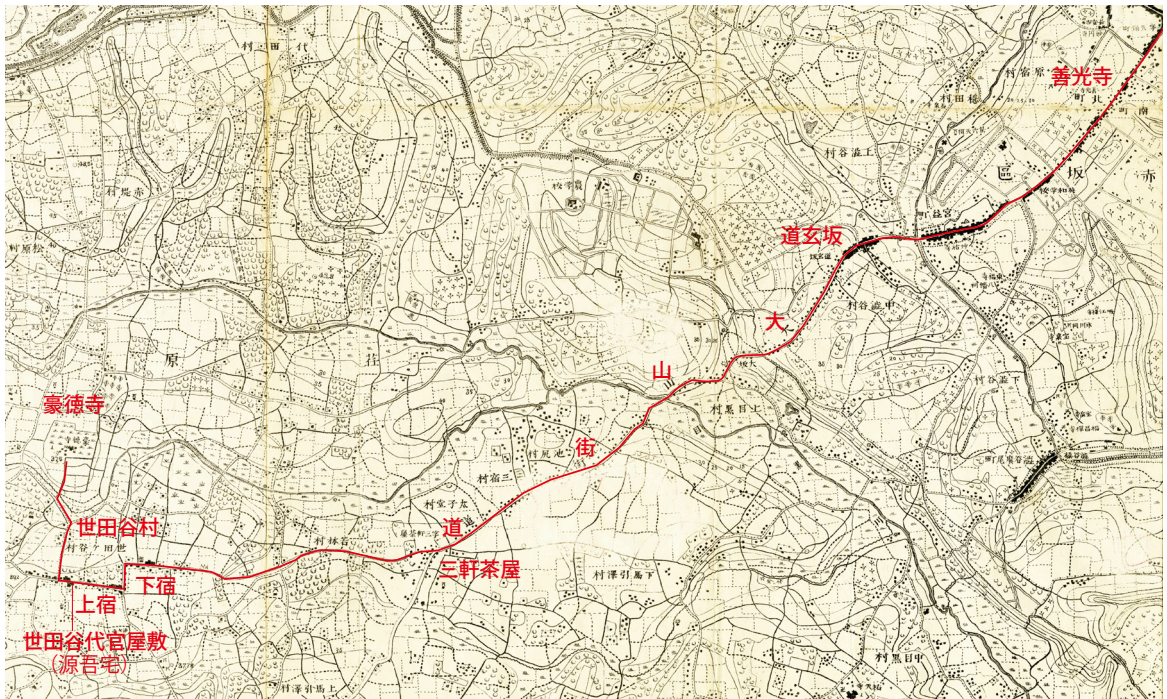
善光寺
道玄坂
大
山
街
道
豪徳寺
世田谷村
下宿
上宿
三軒茶屋
世田谷代官屋敷
(源吾宅)
村田代
村原宿
村田稲
村谷流工
區
坂
赤
村堤赤
村原松
原
荏
村渋中
村黒目上
村谷下
村尻池
村宿三
村堂子太
村林若
村ケ谷田世
村澤引馬下
村黒目中
村澤引馬上